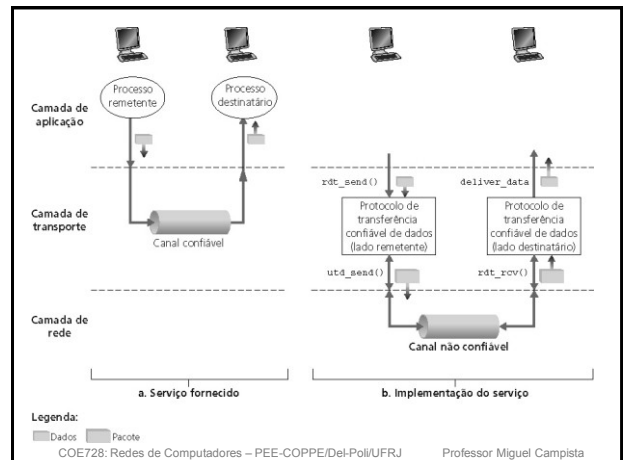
Camada de aplicação

Processo remetente

Processo destinatário

Camada de transporte

Canal confiável

Camada de rede

a. Serviço fornecido

rdt_send()

deliver_data

Protocolo de transferência confiável de dados (lado remetente)

Protocolo de transferência confiável de dados (lado destinatário)

utd_send()

rdt_rcv()

Canal não confiável

b. Implementação do serviço

Legenda:

Dados

Pacote

COE728: Redes de Computadores – PEE-COPPE/Del-Poli/UFRJ Professor Miguel Campista